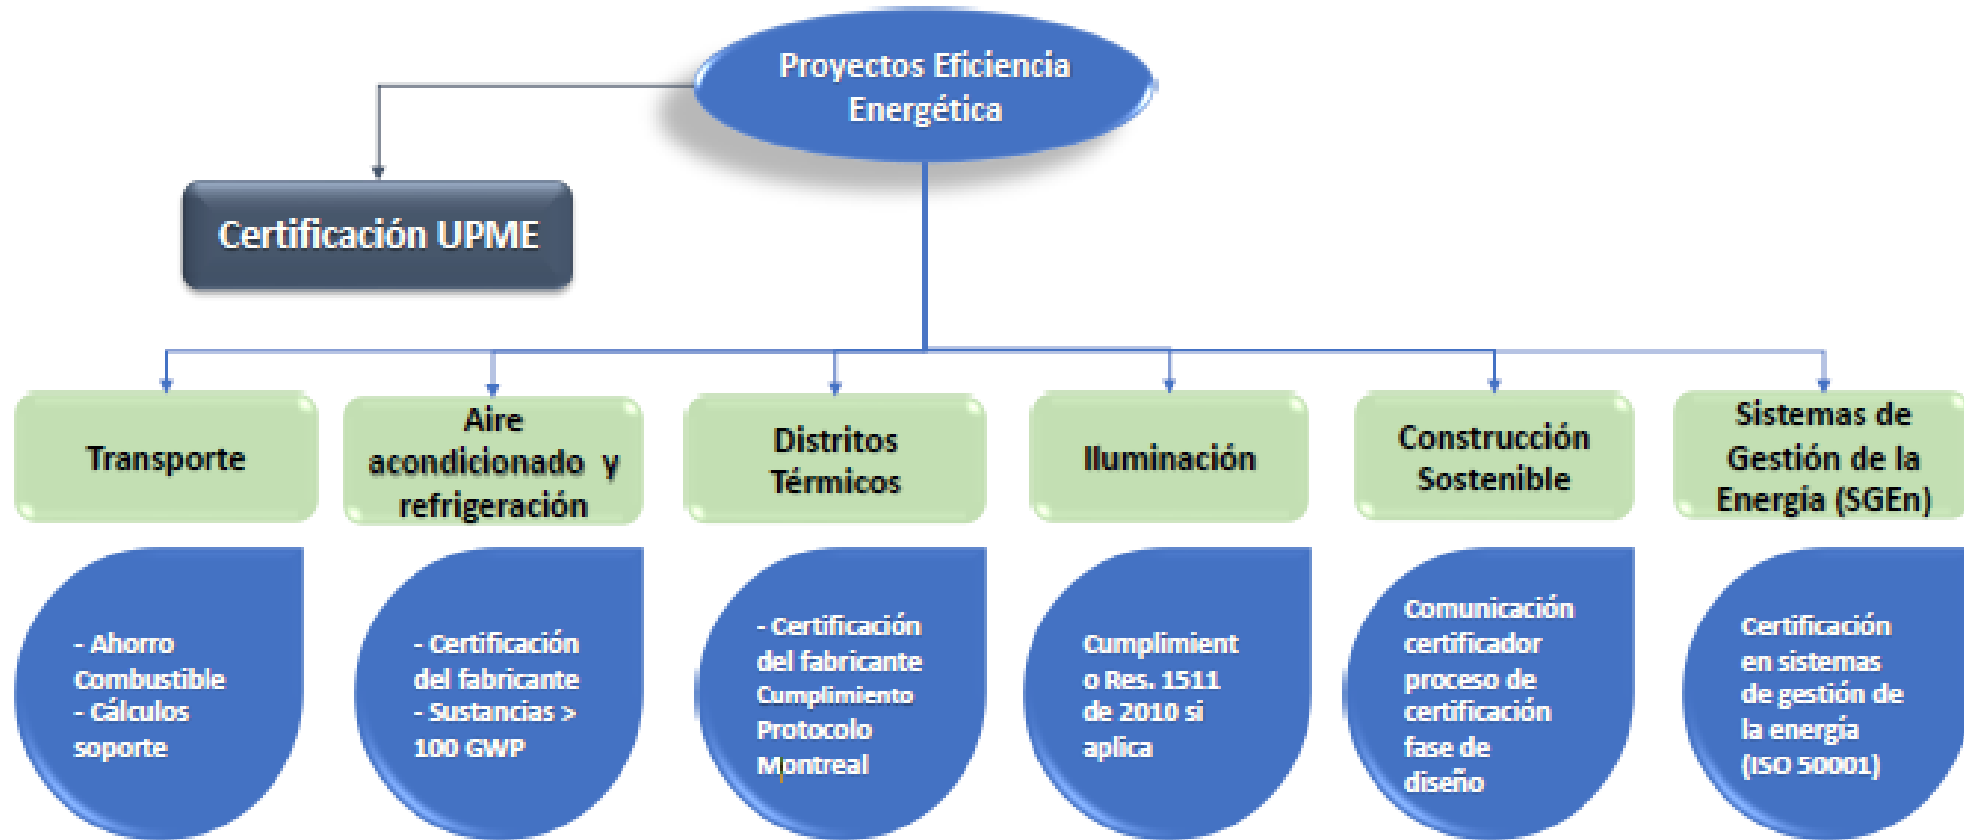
Proyectos Eficiencia Energética

Certificación UPME

Transporte

Aire acondicionado y refrigeración

Distritos Térmicos

Iluminación

Construcción Sostenible

Sistemas de Gestión de la Energía (SGEn)

- Ahorro Combustible
- Cálculos soporte

- Certificación del fabricante
- Sustancias > 100 GWP

- Certificación del fabricante Cumplimiento Protocolo Montreal

Cumplimient o Res. 1511 de 2010 si aplica

Comunicación certificador proceso de certificación fase de diseño

Certificación en sistemas de gestión de la energía (ISO 50001)